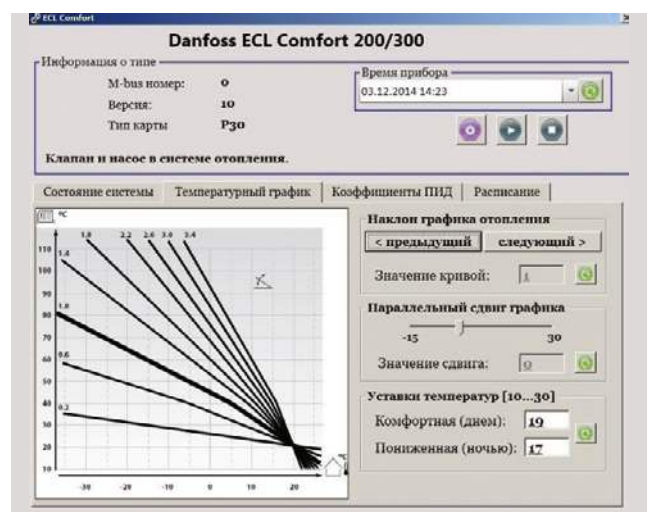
ECL Comfort

Danfoss ECL Comfort 200/300

Информация о типе

M-bus номер: 0

Версия: 10

Тип карты P30

Время прибора

03.12.2014 14:23

Клапан и насос в системе отопления.

Состояние системы | Температурный график | Коэффициенты ПИД | Расписание

°C

110
100
90
80
70
60
50
40
30
20
10

1.8 2.2 2.6 3.0 3.4
1.4
1.0
0.6
0.2

-30 -20 -10 0 10 20

Наклон графика отопления

< предыдущий | следующий >

Значение кривой: 1

Параллельный сдвиг графика

-15 30

Значение сдвига: 0

Уставки температур [10...30]

Комфортная (днем): 19

Пониженная (ночью): 17